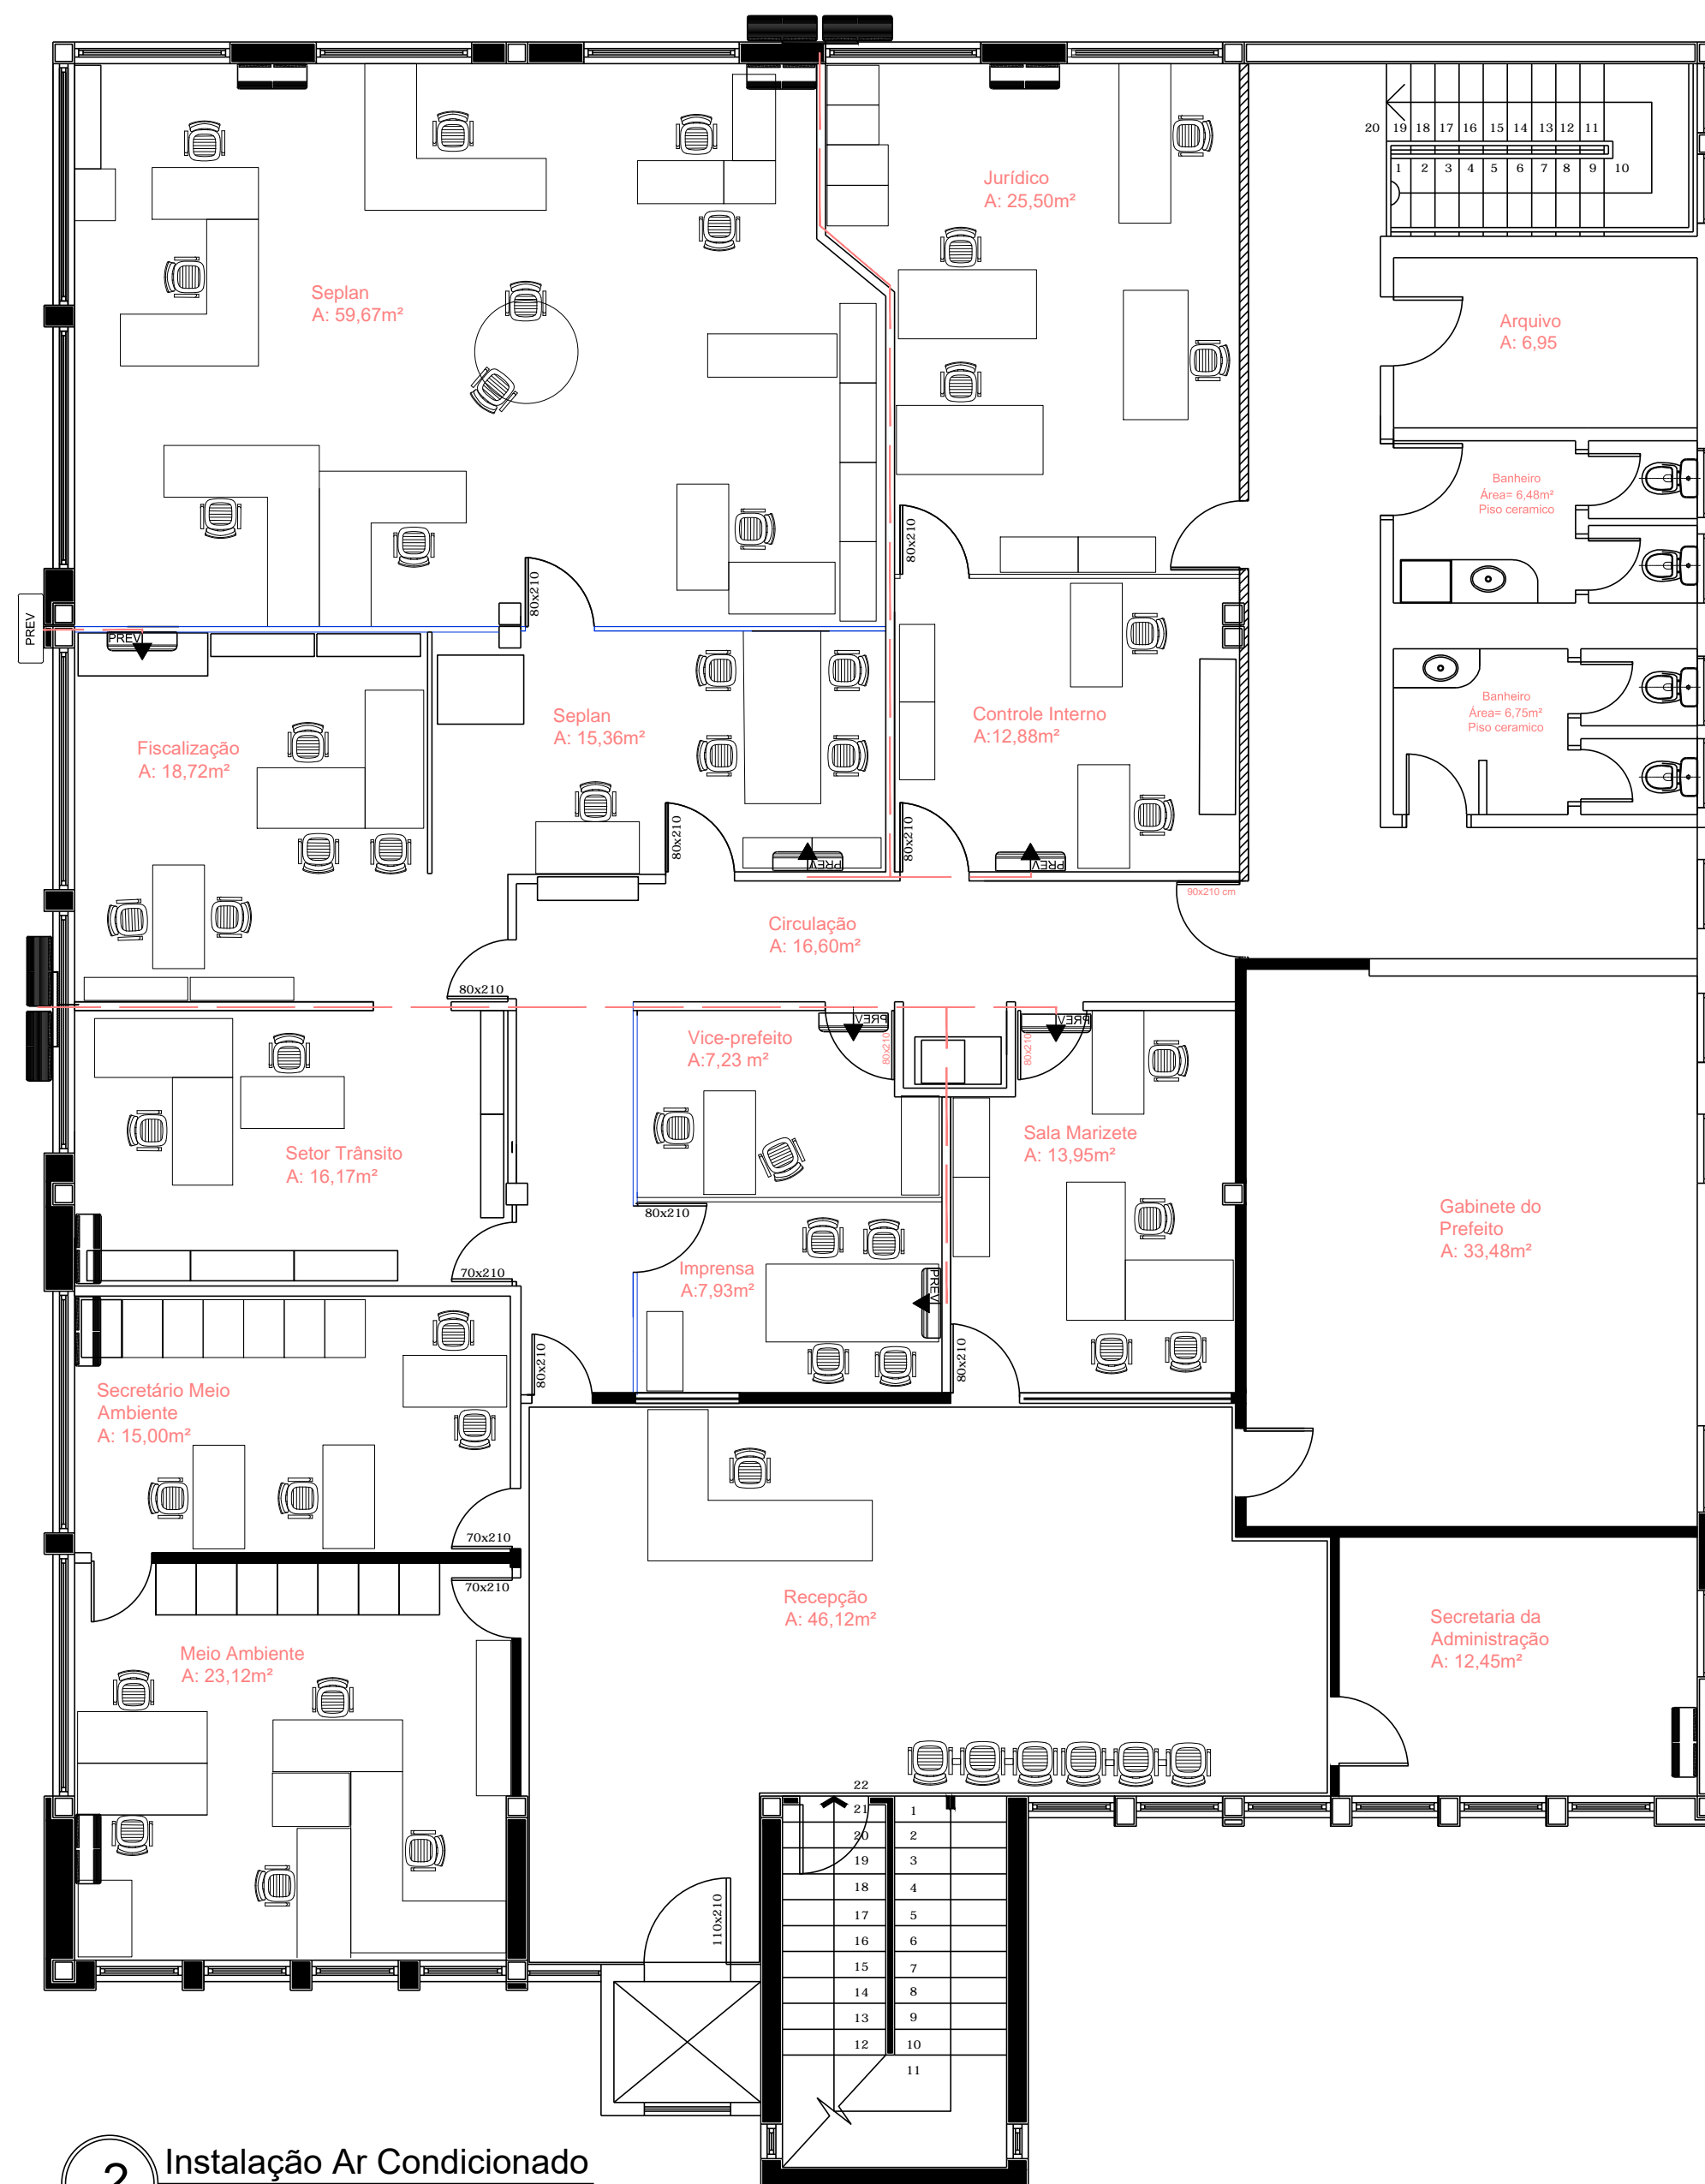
Jurídico
A: 25,50m²

20 19 18 17 16 15 14 13 12 11
1 2 3 4 5 6 7 8 9 10

Seplan
A: 59,67m²

Arquivo
A: 6,95

Banheiro
Área= 6,48m²
Piso ceramico

80x210

80x210

PREV

PREV

Seplan
A: 15,36m²

Controle Interno
A:12,88m²

Banheiro
Área= 6,75m²
Piso ceramico

Fiscalização
A: 18,72m²

80x210

80x210

PREV

PREV

90x210 cm

Circulação
A: 16,60m²

80x210

Vice-prefeito
A:7,23 m²

PREV

PREV

80x210

80x210

Sala Marizete
A: 13,95m²

Setor Trânsito
A: 16,17m²

Gabinete do
Prefeito
A: 33,48m²

80x210

Imprensa
A:7,93m²

70x210

PREV

80x210

80x210

Secretário Meio
Ambiente
A: 15,00m²

70x210

70x210

Recepção
A: 46,12m²

Secretaria da
Administração
A: 12,45m²

Meio Ambiente
A: 23,12m²

22
21 1
20 2
19 3
18 4
17 5
16 6
15 7
14 8
13 9
12 10
11

110x210

2 Instalação Ar Condicionado